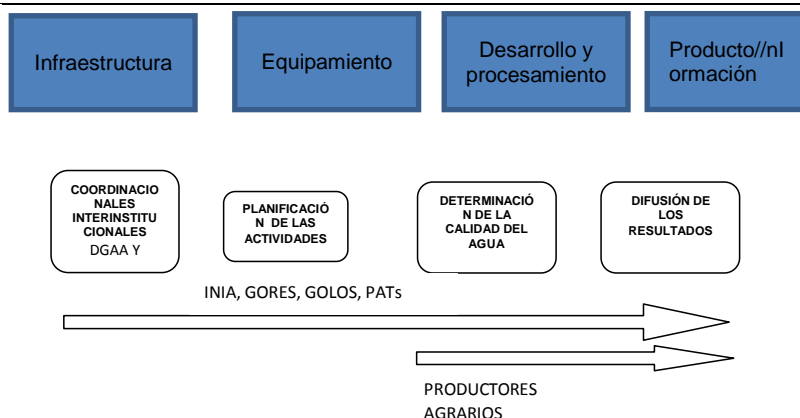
Infraestructura

Equipamiento

Desarrollo y procesamiento

Producto//nI ormación

COORDINACIONALES INTERINSTITUCIONALES DGAA Y

PLANIFICACIÓN DE LAS ACTIVIDADES

DETERMINACIÓN DE LA CALIDAD DEL AGUA

DIFUSIÓN DE LOS RESULTADOS

INIA, GORES, GOLOS, PATs

PRODUCTORES AGRARIOS